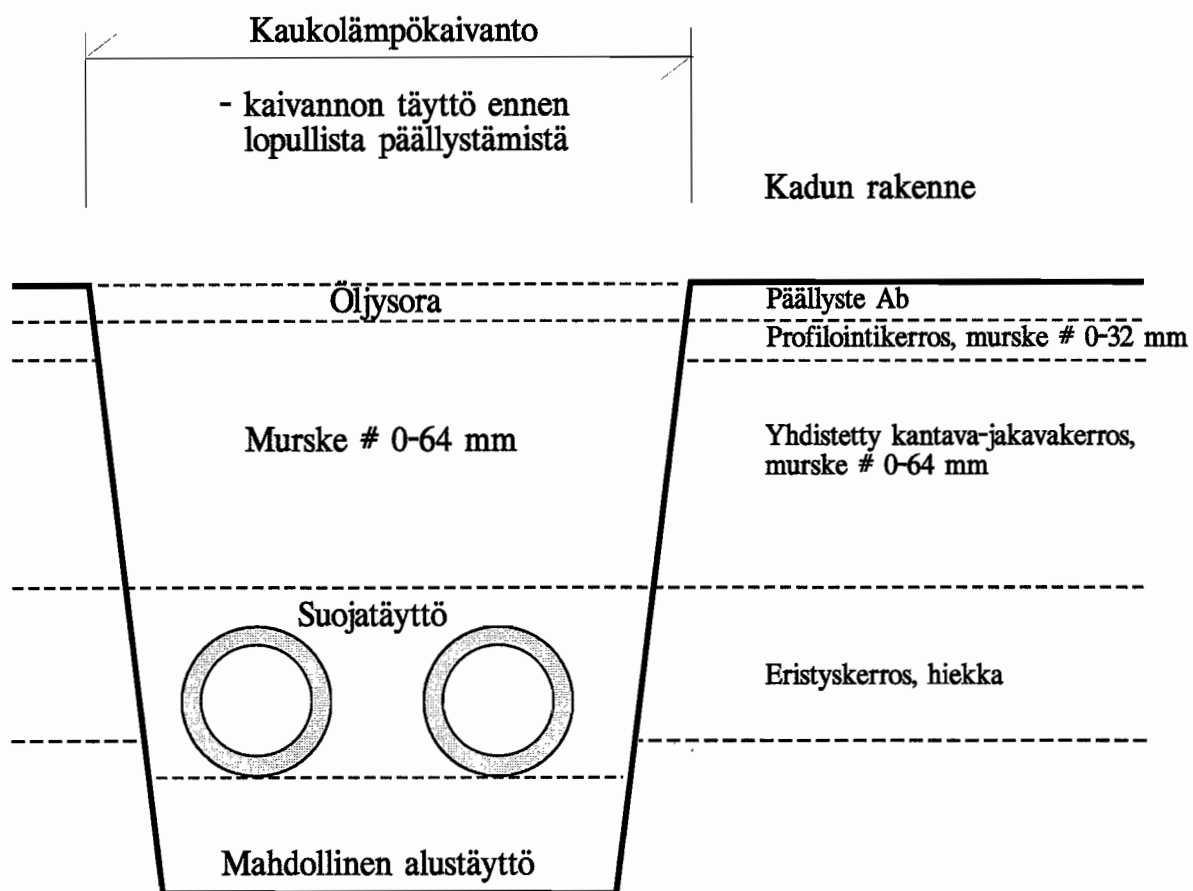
Kaukolämpökaivanto

- kaivannon täyttö ennen lopullista päällystämistä

Kadun rakenne

Öljysora

Päällyste Ab

Profilointikerros, murske # 0-32 mm

Murske # 0-64 mm

Yhdistetty kantava-jakavakerros, murske # 0-64 mm

Suojatäyttö

Eristyskerros, hiekka

Mahdollinen alustäyttö